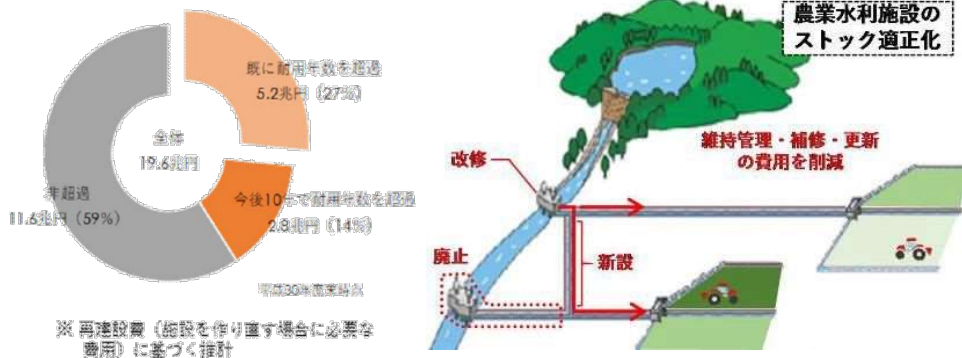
既に耐用年数を超過
5.2兆円（27%）

全体
19.6兆円

今後10年で耐用年数を超過
2.8兆円（14%）

非超過
11.6兆円（59%）

平成30年農水省試算

※ 再建設費（施設を作り直す場合に必要な費用）に基づく推計

農業水利施設の
ストック適正化

維持管理・補修・更新
の費用を削減

改修

新設

廃止